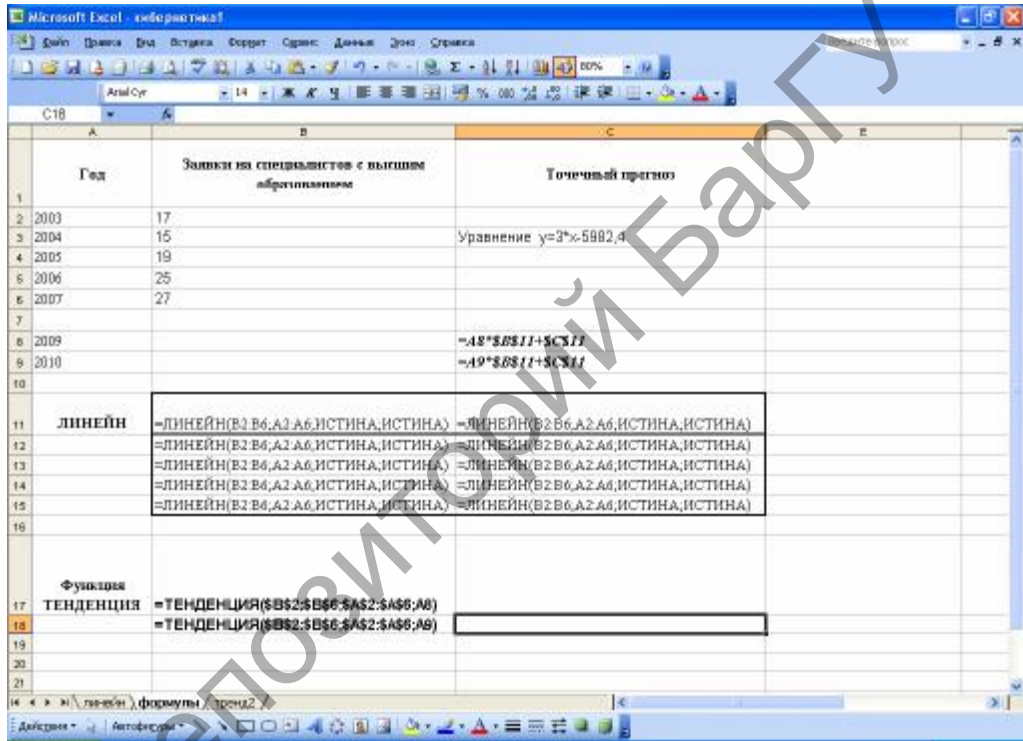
Microsoft Excel - кибернетика1

Файл Правка Вид Вставка Формат Сервис Данные Окно Справка

Введите вопрос

80%

Arial Cyr 14

C18 fx

| | A | B | C | E |
|---|---|---|---|---|
| 1 | Год | Заявки на специалистов с высшим образованием | Точечный прогноз | |
| 2 | 2003 | 17 | | |
| 3 | 2004 | 15 | Уравнение y=3*x-5982,4 | |
| 4 | 2005 | 19 | | |
| 5 | 2006 | 25 | | |
| 6 | 2007 | 27 | | |
| 7 | | | | |
| 8 | 2009 | | =A8*$B$11+$C$11 | |
| 9 | 2010 | | =A9*$B$11+$C$11 | |
| 10 | | | | |
| 11 | ЛИНЕЙН | =ЛИНЕЙН(B2:B6;A2:A6;ИСТИНА;ИСТИНА) | =ЛИНЕЙН(B2:B6;A2:A6;ИСТИНА;ИСТИНА) | |
| 12 | | =ЛИНЕЙН(B2:B6;A2:A6;ИСТИНА;ИСТИНА) | =ЛИНЕЙН(B2:B6;A2:A6;ИСТИНА;ИСТИНА) | |
| 13 | | =ЛИНЕЙН(B2:B6;A2:A6;ИСТИНА;ИСТИНА) | =ЛИНЕЙН(B2:B6;A2:A6;ИСТИНА;ИСТИНА) | |
| 14 | | =ЛИНЕЙН(B2:B6;A2:A6;ИСТИНА;ИСТИНА) | =ЛИНЕЙН(B2:B6;A2:A6;ИСТИНА;ИСТИНА) | |
| 15 | | =ЛИНЕЙН(B2:B6;A2:A6;ИСТИНА;ИСТИНА) | =ЛИНЕЙН(B2:B6;A2:A6;ИСТИНА;ИСТИНА) | |
| 16 | | | | |
| 17 | Функция ТЕНДЕНЦИЯ | =ТЕНДЕНЦИЯ($B$2:$B$6;$A$2:$A$6;A8) | | |
| 18 | | =ТЕНДЕНЦИЯ($B$2:$B$6;$A$2:$A$6;A9) | | |
| 19 | | | | |
| 20 | | | | |
| 21 | | | | |

линейн формулы тренд2

Действия Автофигуры

Репозиторий БарГУ